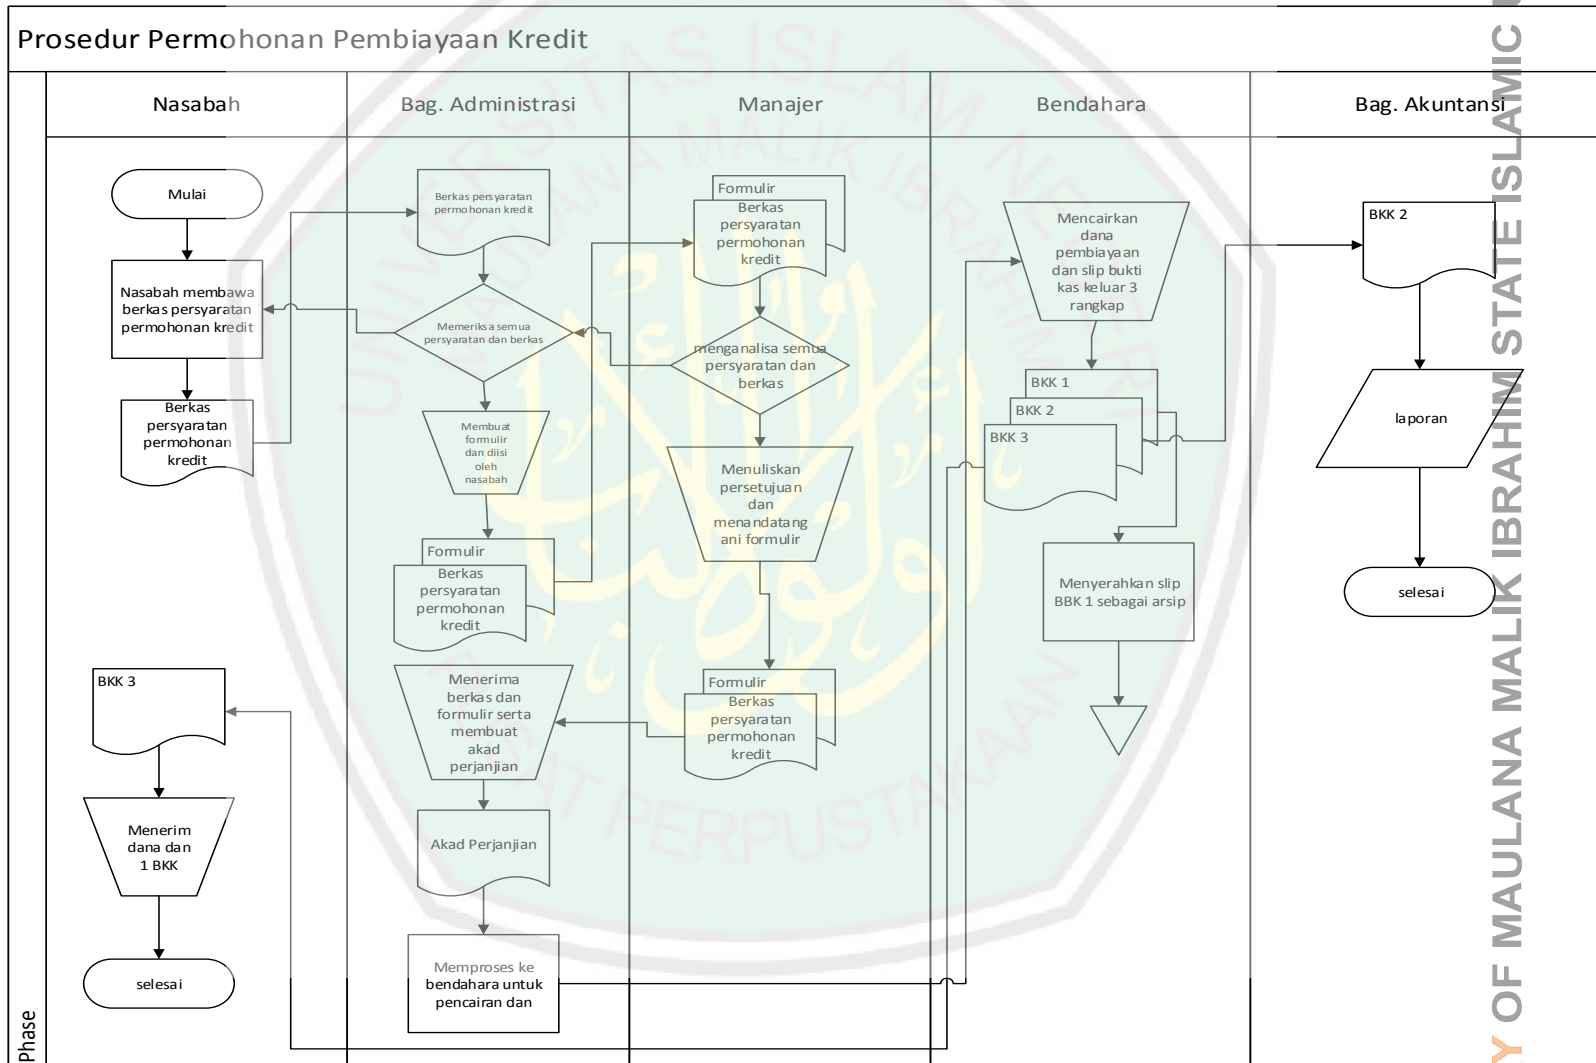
Prosedur Permohonan Pembiayaan Kredit

Phase

| Nasabah | Bag. Administrasi | Manajer | Bendahara | Bag. Akuntansi |
|---|---|---|---|---|

Mulai

Nasabah membawa berkas persyaratan permohonan kredit

Berkas persyaratan permohonan kredit

Berkas persyaratan permohonan kredit

Memeriksa semua persyaratan dan berkas

Membuat formulir dan diisi oleh nasabah

Formulir
Berkas persyaratan permohonan kredit

Formulir
Berkas persyaratan permohonan kredit

menganalisa semua persyaratan dan berkas

Menuliskan persetujuan dan menandatangani formulir

Formulir
Berkas persyaratan permohonan kredit

Menerima berkas dan formulir serta membuat akad perjanjian

Akad Perjanjian

Memproses ke bendahara untuk pencairan dan

Mencairkan dana pembiayaan dan slip bukti kas keluar 3 rangkap

BKK 1
BKK 2
BKK 3

Menyerahkan slip BBK 1 sebagai arsip

BKK 2

laporan

selesai

BKK 3

Menerim dana dan 1 BKK

selesai

Y OF MAULANA MALIK IBRAHIM STATE ISLAMIC U